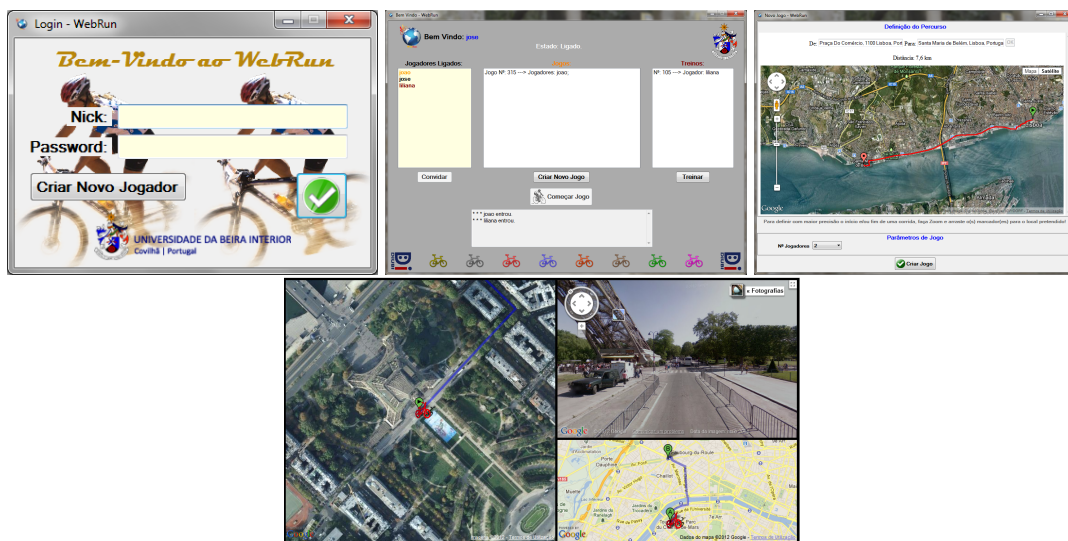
Login - WebRun

Bem-Vindo ao WebRun

Nick:

Password:

Criar Novo Jogador

UNIVERSIDADE DA BEIRA INTERIOR
Covilhã | Portugal

Bem Vindo - WebRun

Bem Vindo: jose

Estado: Ligado

Jogadores Ligados:
joao
jose
liliana

Jogos:
Jogo Nº: 315 ---> Jogadores: joao;

Treinos:
Nº: 105 ---> Jogador: liliana

Convidar

Criar Novo Jogo

Treinar

Começar Jogo

* * * joao entrou.
* * * liliana entrou.

Novo Jogo - WebRun

Definição do Percurso

De: Praça Do Comércio, 1100 Lisboa, Port Para: Santa Maria de Belém, Lisboa, Portugal OK

Distância: 7,6 km

Mapa Satélite

Google

Para definir com maior precisão o início e/ou fim de uma corrida, faça Zoom e arraste o(s) marcador(es) para o local pretendido!

Parâmetros de Jogo

Nº Jogadores 2

Criar Jogo

« Fotografias

Google

Google

Dados do mapa ©2012 Google - Termos de Utilização